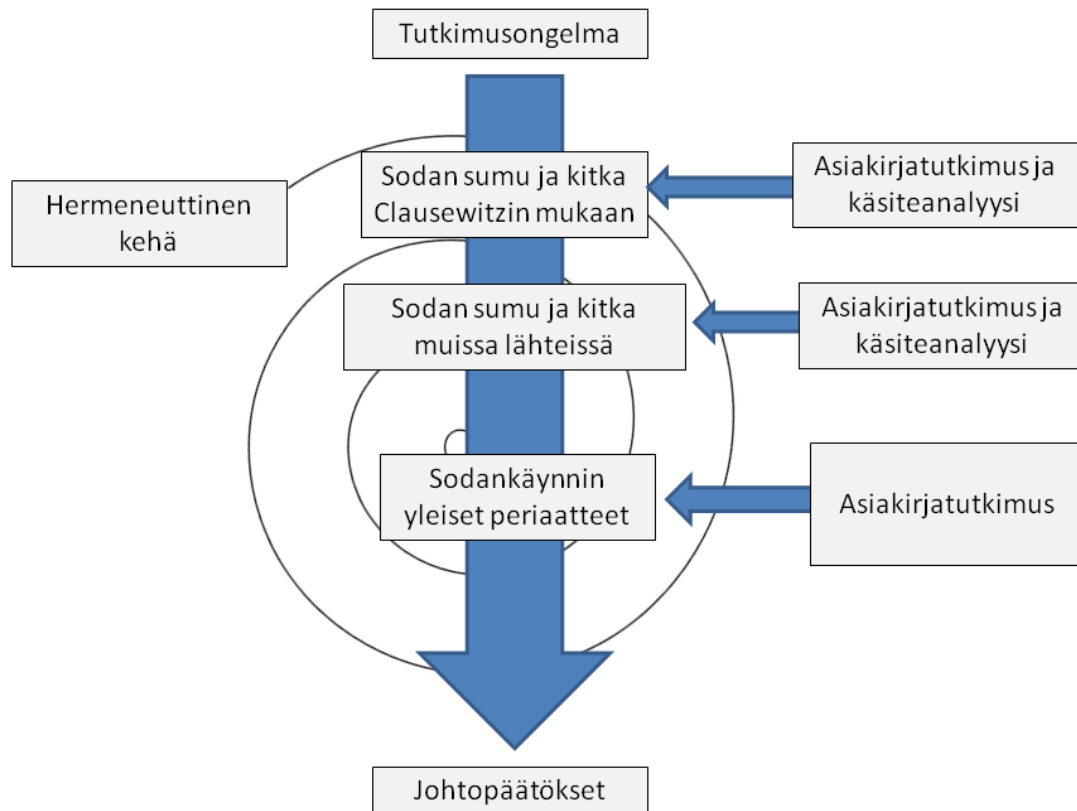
Tutkimusongelma

Hermeneuttinen kehä

Sodan sumu ja kitka Clausewitzin mukaan

Asiakirjatutkimus ja käsiteanalyysi

Sodan sumu ja kitka muissa lähteissä

Asiakirjatutkimus ja käsiteanalyysi

Sodankäynnin yleiset periaatteet

Asiakirjatutkimus

Johtopäätökset